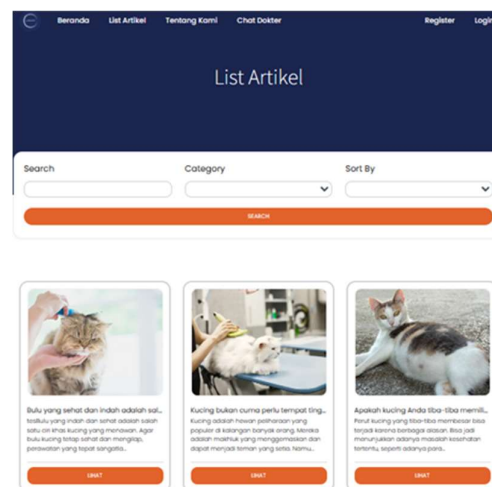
Beranda List Artikel Tentang Kami Chat Dokter Register Login

List Artikel

Search

Category

Sort By

SEARCH

Bulu yang sehat dan indah adalah sal...
Bulu yang indah dan sehat adalah salah satu ciri khas kucing yang menawan. Agar bulu kucing tetap sehat dan mengilap, perawatan yang tepat sangatla...

LIHAT

Kucing bukan cuma perlu tempat ting...
Kucing adalah hewan peliharaan yang populer di kalangan banyak orang. Mereka adalah makhluk yang menggemaskan dan dapat menjadi teman yang setia. Namu...

LIHAT

Apakah kucing Anda tiba-tiba memili...
Perut kucing yang tiba-tiba membesar bisa terjadi karena berbagai alasan. Bisa jadi menunjukkan adanya masalah kesehatan tertentu, seperti adanya para...

LIHAT